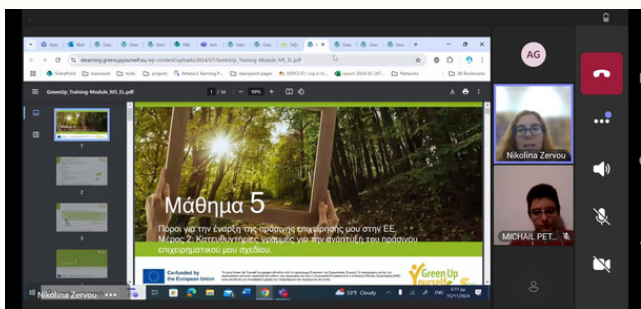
elearning.greenupyourself.eu/wp-content/uploads/2024/07/GreenUp_Training-Module_M5_EL.pdf

SharePoint | homework | tools | projects | Athena E-learning P... | sharepoint pages | report 2024-02-387... | Networks | All Bookmarks

GreenUp_Training-Module_M5_EL.pdf

1 / 16 | 99%

Μάθημα 5

Πόροι για την έναρξη της πράσινης επιχείρησης μου στην ΕΕ
Μέρος 2: Κατευθυντήριες γραμμές για την ανάπτυξη του πράσινου επιχειρηματικού μου σχεδίου.

Co-funded by the European Union

Green Up Yourself

AG

Nikolina Zervou

MICHAIL PET...

Nikolina Zervou

53°F Cloudy

6:11 pm
11/11/2024